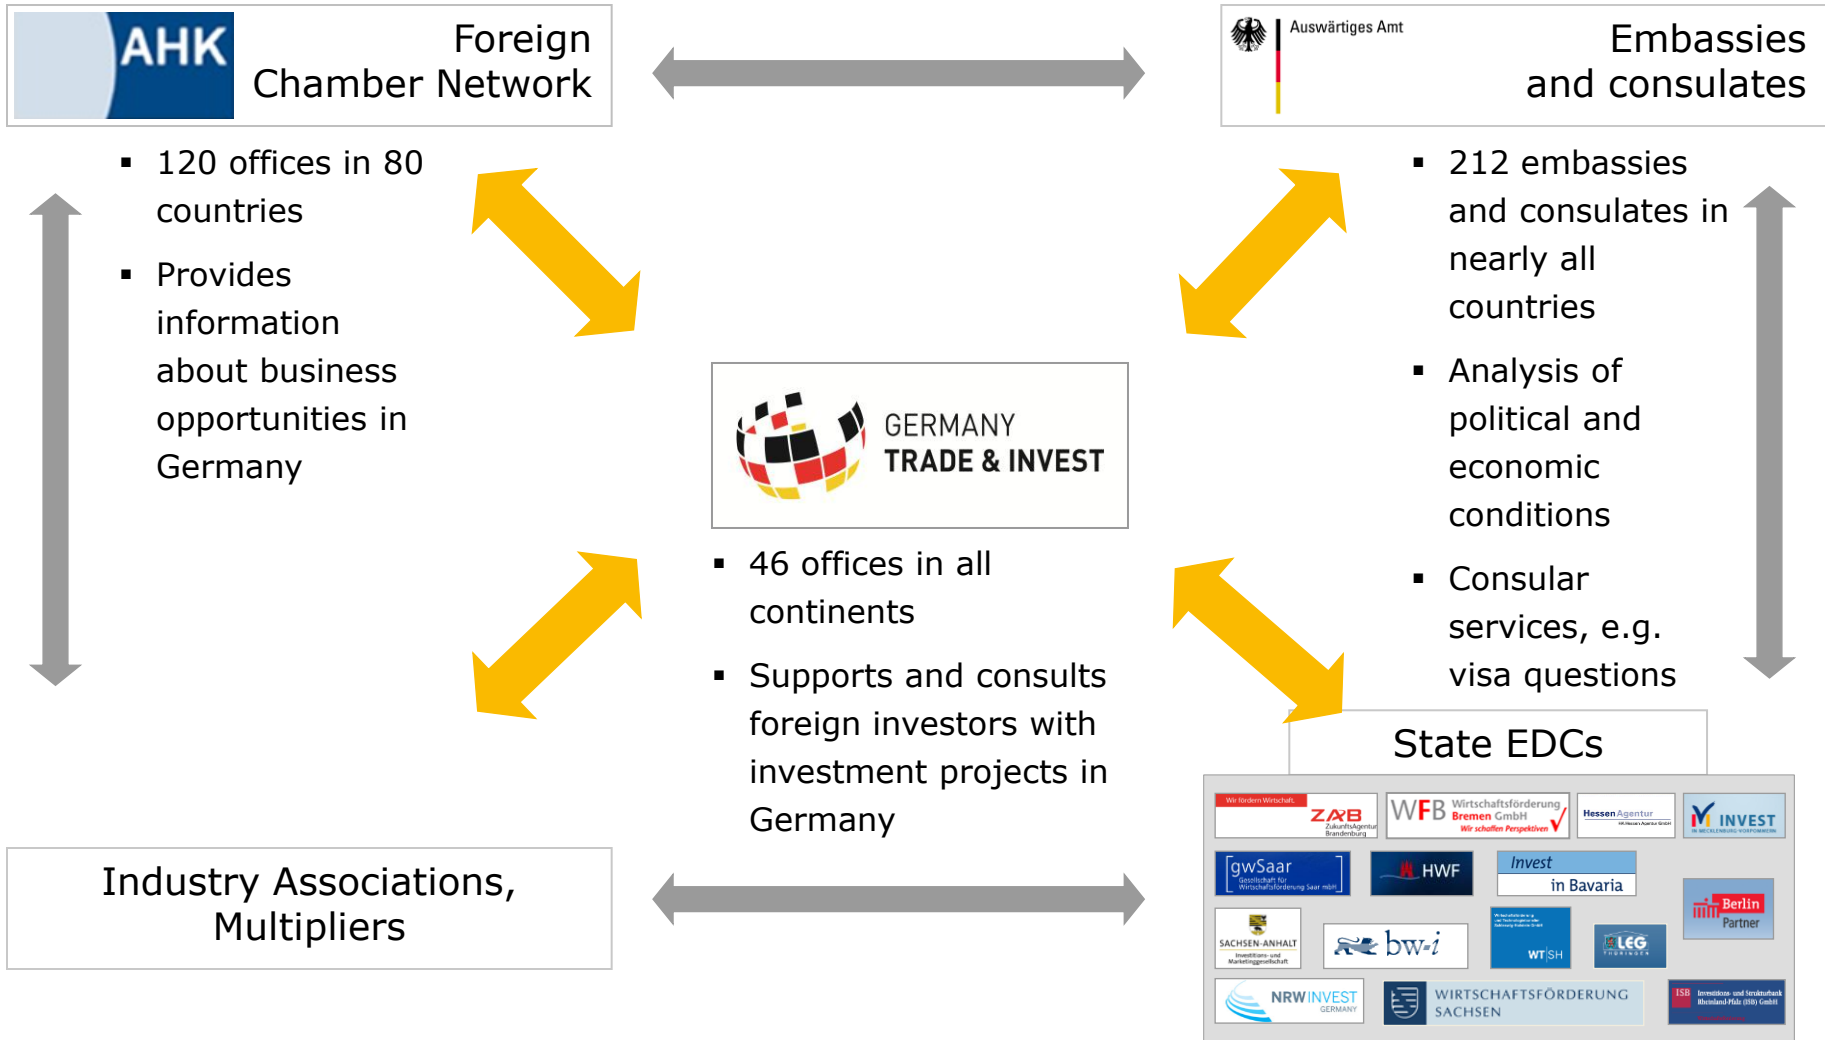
AHK Foreign Chamber Network

Auswärtiges Amt
Embassies and consulates

▪ 120 offices in 80 countries
▪ Provides information about business opportunities in Germany

▪ 212 embassies and consulates in nearly all countries
▪ Analysis of political and economic conditions
▪ Consular services, e.g. visa questions

GERMANY TRADE & INVEST

▪ 46 offices in all continents
▪ Supports and consults foreign investors with investment projects in Germany

State EDCs

Wir fördern Wirtschaft. ZAB ZukunftsAgentur Brandenburg
WFB Wirtschaftsförderung Bremen GmbH Wir schaffen Perspektiven
Hessen Agentur
INVEST IN MECKLENBURG-VORPOMMERN
gwSaar Gesellschaft für Wirtschaftsförderung Saar mbH
HWF
Invest in Bavaria
Berlin Partner
SACHSEN-ANHALT Investitions- und Marketinggesellschaft
bw-i
WTSH
LEG THÜRINGEN
NRW INVEST GERMANY
WIRTSCHAFTSFÖRDERUNG SACHSEN
ISB Investitions- und Strukturbank Rheinland-Pfalz (ISB) GmbH

Industry Associations, Multipliers